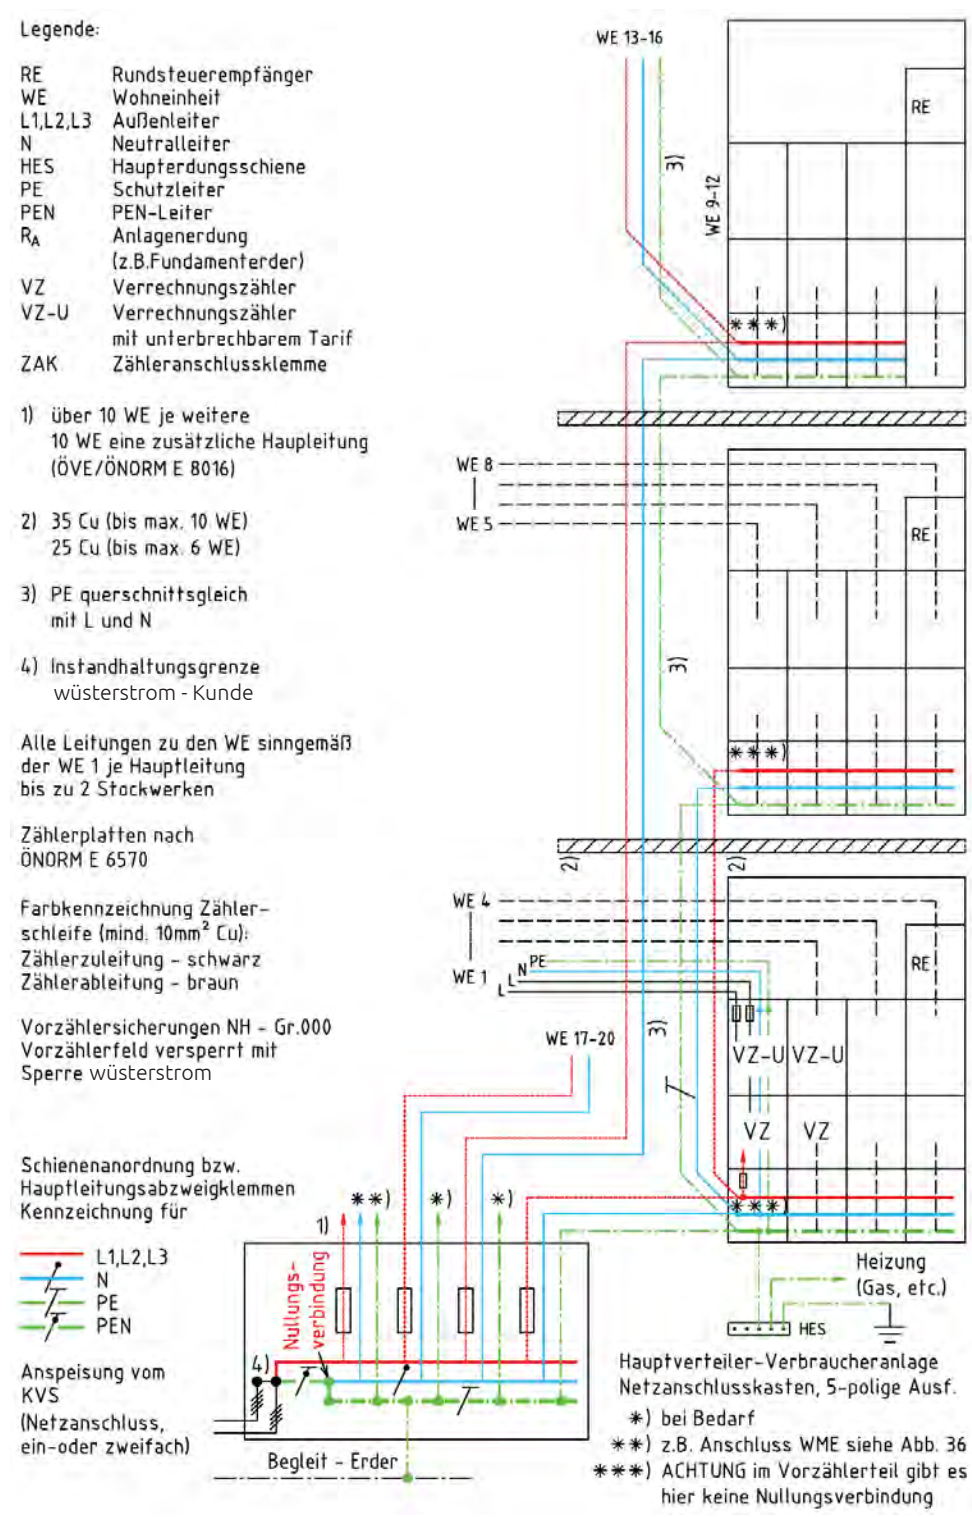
Legende:

| | |
|---|---|
| RE | Rundsteuerempfänger |
| WE | Wohneinheit |
| L1,L2,L3 | Außenleiter |
| N | Neutralleiter |
| HES | Haupterdungsschiene |
| PE | Schutzleiter |
| PEN | PEN-Leiter |
| $R_A$ | Anlagenerdung (z.B.Fundamenterder) |
| VZ | Verrechnungszähler |
| VZ-U | Verrechnungszähler mit unterbrechbarem Tarif |
| ZAK | Zähleranschlussklemme |

1) über 10 WE je weitere 10 WE eine zusätzliche Hauptleitung (ÖVE/ÖNORM E 8016)

2) 35 Cu (bis max. 10 WE)
25 Cu (bis max. 6 WE)

3) PE querschnittsgleich mit L und N

4) Instandhaltungsgrenze wüsterstrom - Kunde

Alle Leitungen zu den WE sinngemäß der WE 1 je Hauptleitung bis zu 2 Stockwerken

Zählerplatten nach ÖNORM E 6570

Farbkennzeichnung Zählerschleife (mind. 10mm$^2$ Cu):
Zählerzuleitung - schwarz
Zählerableitung - braun

Vorzählersicherungen NH - Gr.000
Vorzählerfeld versperrt mit Sperre wüsterstrom

Schienenanordnung bzw. Hauptleitungsabzweigklemmen Kennzeichnung für

L1,L2,L3
N
PE
PEN

Anspeisung vom KVS (Netzanschluss, ein-oder zweifach)

WE 13-16
RE
3)
WE 9-12
✱✱✱)
WE 8
WE 5
RE
3)
✱✱✱)
2)
2)
WE 4
WE 1
PE
N
L
L
RE
WE 17-20
3)
VZ-U VZ-U
VZ VZ
✱✱✱)
✱✱)
✱)
✱)
1)
Nullungs-verbindung
4)
Begleit - Erder
Heizung (Gas, etc.)
HES

Hauptverteiler-Verbraucheranlage
Netzanschlusskasten, 5-polige Ausf.
✱) bei Bedarf
✱✱) z.B. Anschluss WME siehe Abb. 36
✱✱✱) ACHTUNG im Vorzählerteil gibt es hier keine Nullungsverbindung